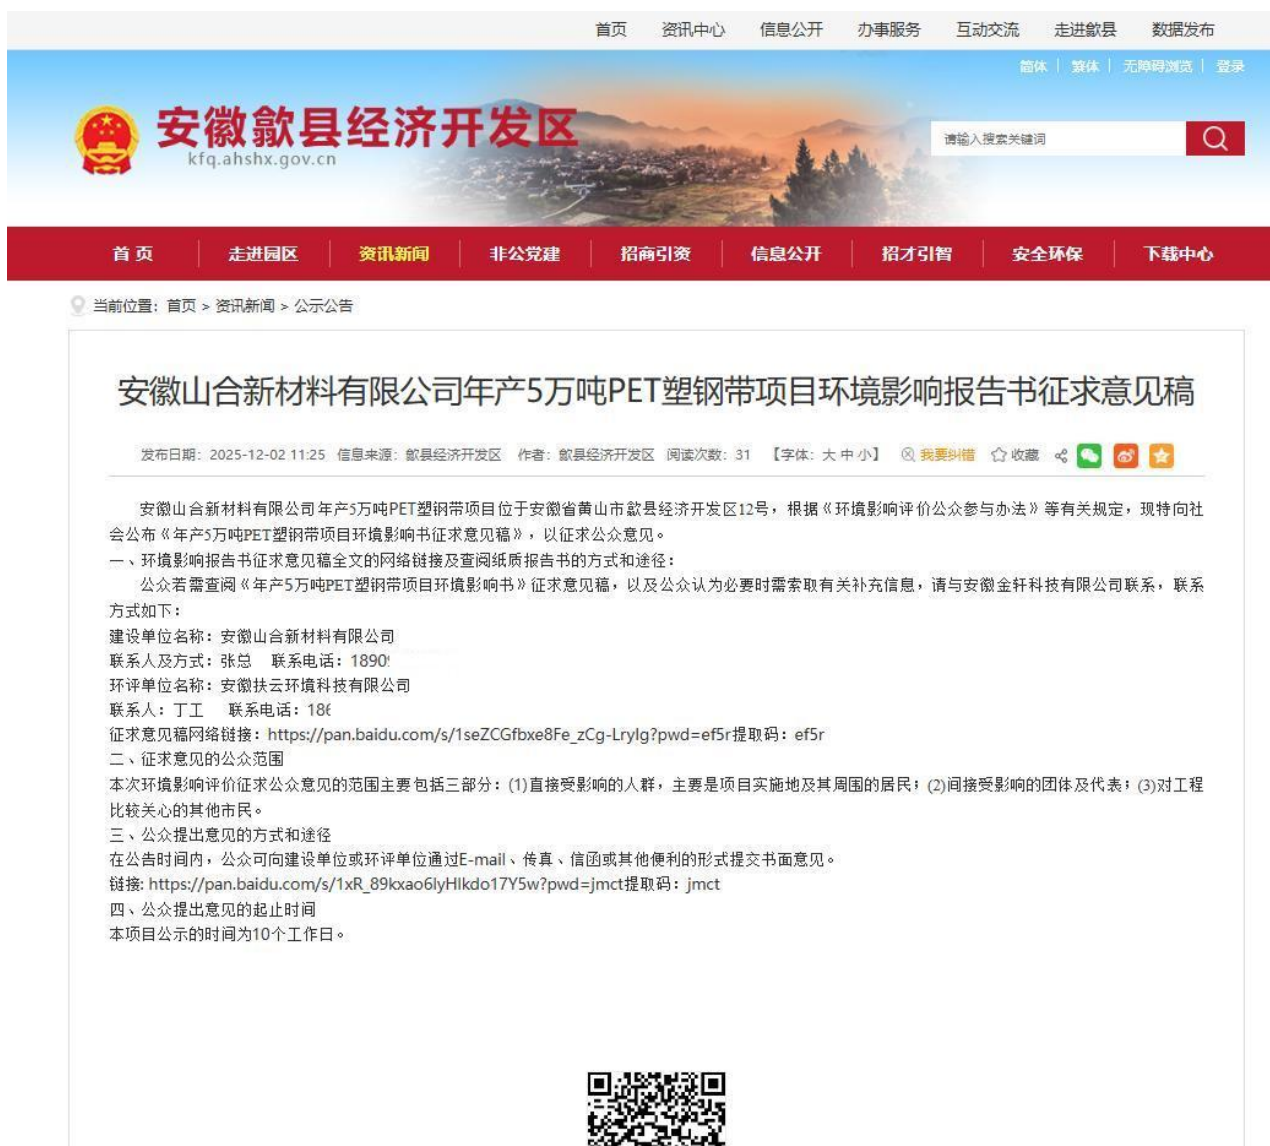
首页 资讯中心 信息公开 办事服务 互动交流 走进歙县 数据发布

简体 | 繁体 | 无障碍浏览 | 登录

安徽歙县经济开发区
kfq.ahshx.gov.cn

请输入搜索关键词

首页 走进园区 资讯新闻 非公党建 招商引资 信息公开 招才引智 安全环保 下载中心

当前位置：首页 > 资讯新闻 > 公示公告

安徽山合新材料有限公司年产5万吨PET塑钢带项目环境影响报告书征求意见稿

发布日期：2025-12-02 11:25 信息来源：歙县经济开发区 作者：歙县经济开发区 阅读次数：31 【字体：大 中 小】 我要纠错 收藏

安徽山合新材料有限公司年产5万吨PET塑钢带项目位于安徽省黄山市歙县经济开发区12号，根据《环境影响评价公众参与办法》等有关规定，现特向社会公布《年产5万吨PET塑钢带项目环境影响书征求意见稿》，以征求公众意见。

一、环境影响报告书征求意见稿全文的网络链接及查阅纸质报告书的方式和途径：

公众若需查阅《年产5万吨PET塑钢带项目环境影响书》征求意见稿，以及公众认为必要时需索取有关补充信息，请与安徽金轩科技有限公司联系，联系方式如下：

建设单位名称：安徽山合新材料有限公司

联系人及方式：张总 联系电话：1890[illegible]

环评单位名称：安徽扶云环境科技有限公司

联系人：丁工 联系电话：18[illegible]

征求意见稿网络链接：https://pan.baidu.com/s/1seZCGfbxe8Fe_zCg-Lrylg?pwd=ef5r提取码：ef5r

二、征求意见的公众范围

本次环境影响评价征求公众意见的范围主要包括三部分：(1)直接受影响的人群，主要是项目实施地及其周围的居民；(2)间接受影响的团体及代表；(3)对工程比较关心的其他市民。

三、公众提出意见的方式和途径

在公告时间内，公众可向建设单位或环评单位通过E-mail、传真、信函或其他便利的形式提交书面意见。

链接：https://pan.baidu.com/s/1xR_89kxao6lyHlkdo17Y5w?pwd=jmct提取码：jmct

四、公众提出意见的起止时间

本项目公示的时间为10个工作日。